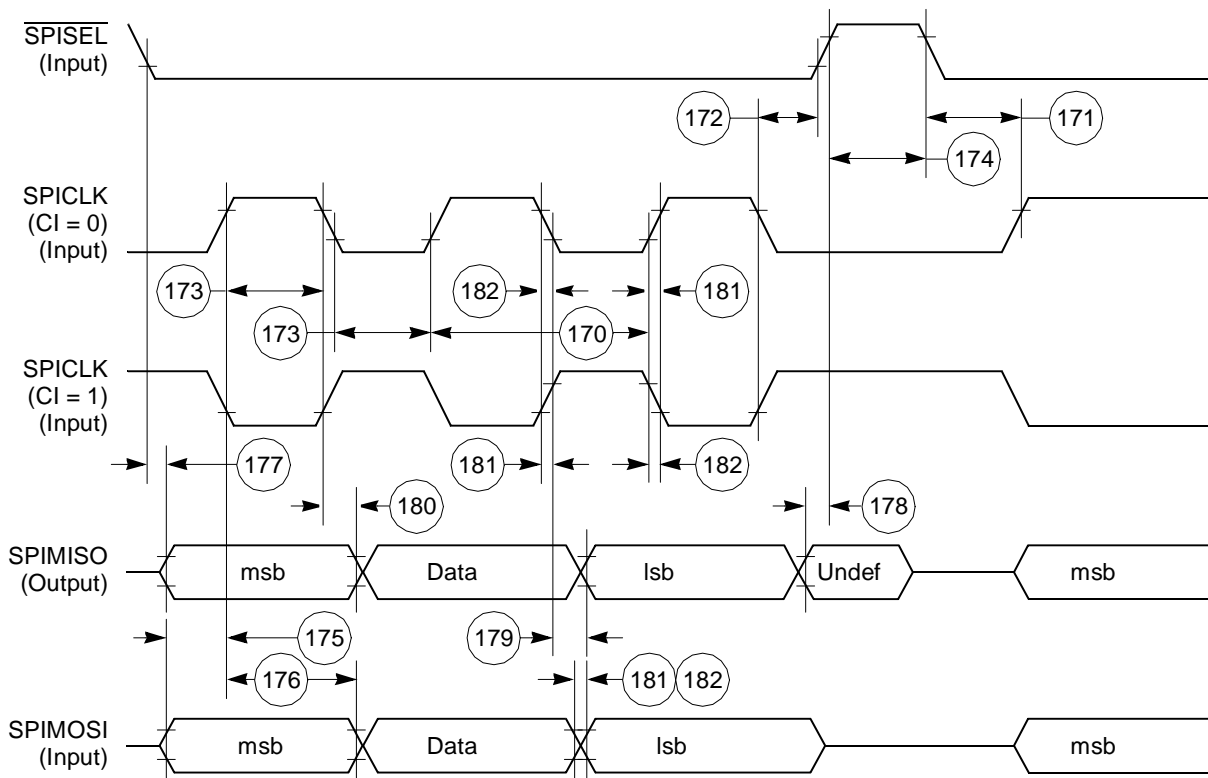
$\overline{\text{SPISEL}}$ (Input)

172

171

174

SPICLK (CI = 0) (Input)

173

182

181

173

170

SPICLK (CI = 1) (Input)

177

181

182

180

178

SPIMISO (Output)

msb

Data

lsb

Undef

msb

175

179

176

181

182

SPIMOSI (Input)

msb

Data

lsb

msb